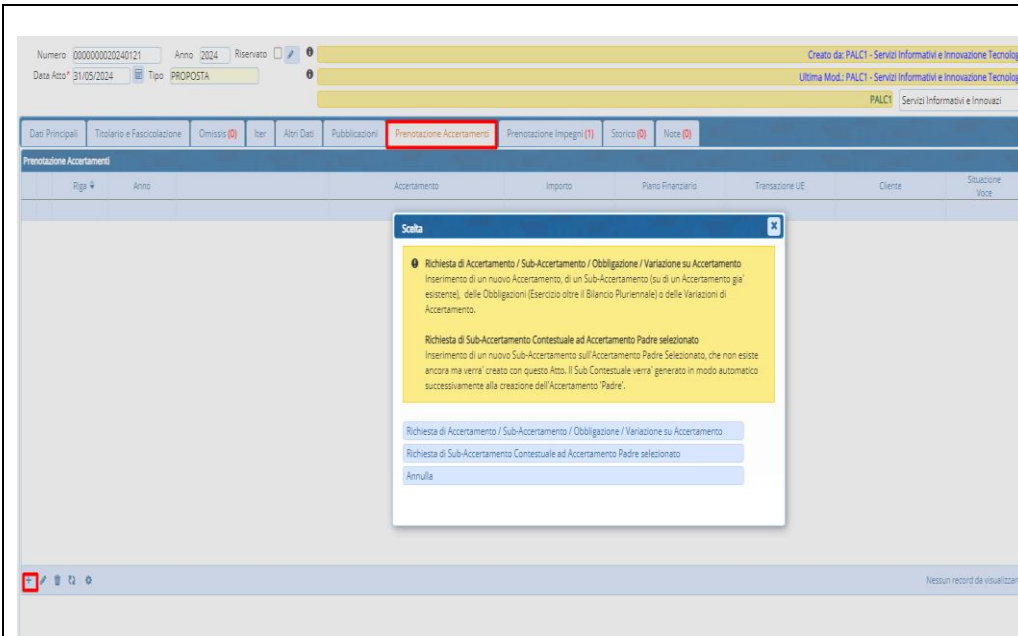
Numero 0000000020240121 Anno 2024 Riservato

Data Atto* 31/05/2024 Tipo PROPOSTA

Creato da: PALC1 - Servizi Informativi e Innovazione Tecnolog

Ultima Mod.: PALC1 - Servizi Informativi e Innovazione Tecnolog

PALC1 Servizi Informativi e Innovazi

Dati Principali | Titolario e Fascicolazione | Omissis (0) | Iter | Altri Dati | Pubblicazioni | Prenotazione Accertamenti | Prenotazione Impegni (1) | Storico (0) | Note (0)

Prenotazione Accertamenti

| Riga | Anno | Accertamento | Importo | Piano Finanziario | Transazione UE | Cliente | Situazione Voce |
|---|---|---|---|---|---|---|---|

Scelta

Richiesta di Accertamento / Sub-Accertamento / Obbligazione / Variazione su Accertamento
Inserimento di un nuovo Accertamento, di un Sub-Accertamento (su di un Accertamento gia' esistente), delle Obbligazioni (Esercizio oltre il Bilancio Pluriennale) o delle Variazioni di Accertamento.

Richiesta di Sub-Accertamento Contestuale ad Accertamento Padre selezionato
Inserimento di un nuovo Sub-Accertamento sull'Accertamento Padre Selezionato, che non esiste ancora ma verra' creato con questo Atto. Il Sub Contestuale verra' generato in modo automatico successivamente alla creazione dell'Accertamento 'Padre'.

Richiesta di Accertamento / Sub-Accertamento / Obbligazione / Variazione su Accertamento

Richiesta di Sub-Accertamento Contestuale ad Accertamento Padre selezionato

Annulla

Nessun record da visualizzar